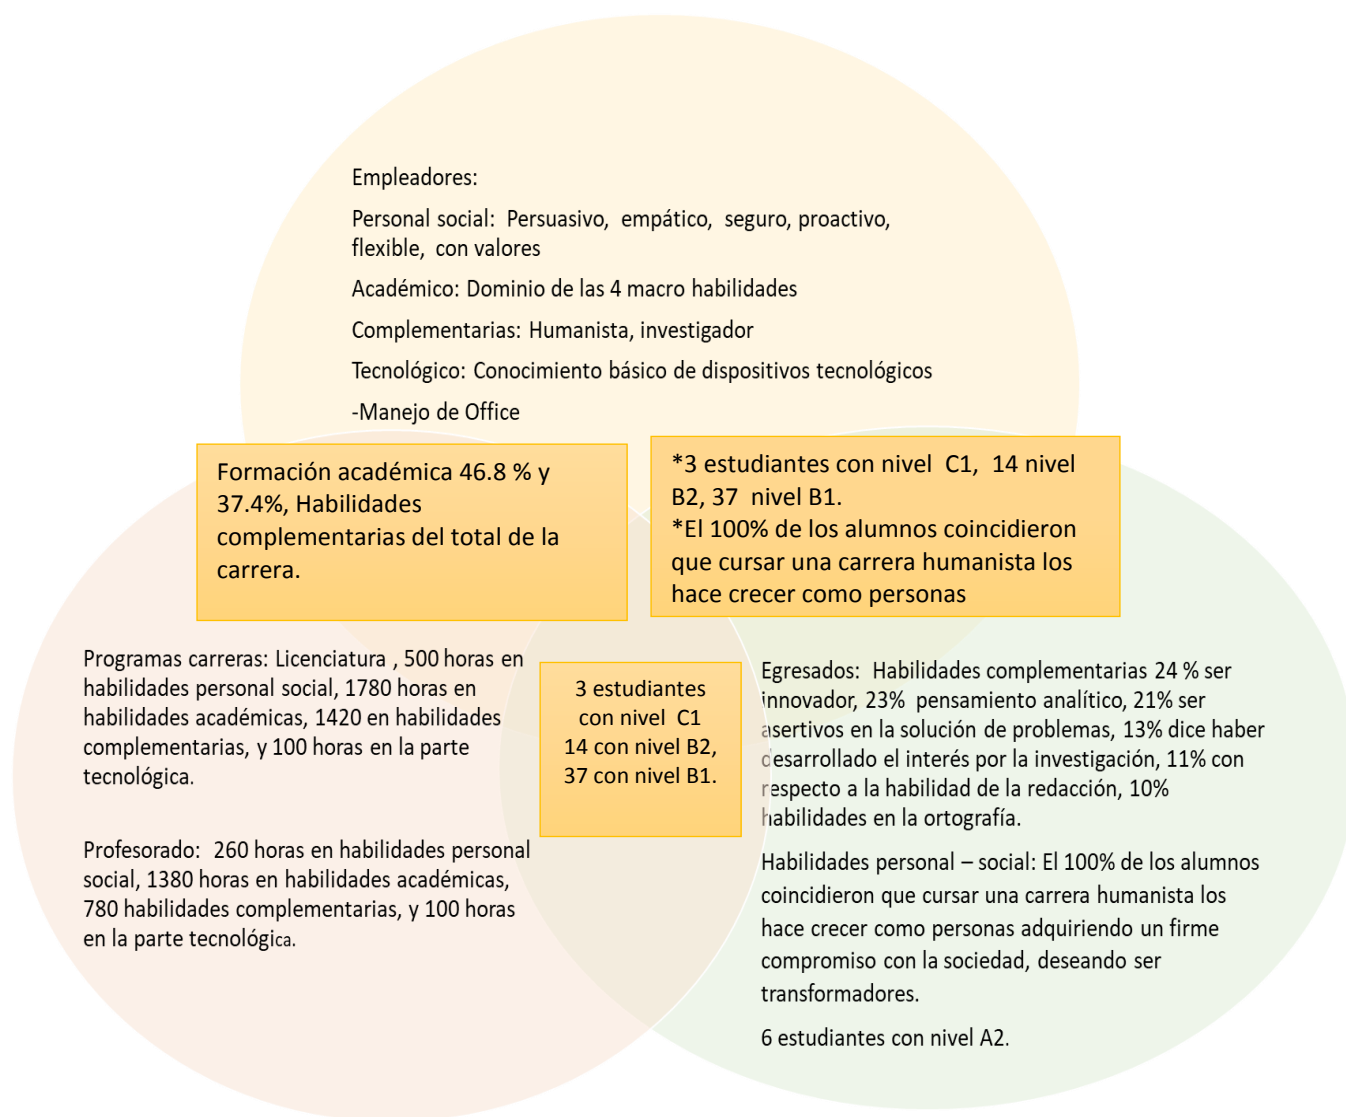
Empleadores:

Personal social: Persuasivo, empático, seguro, proactivo, flexible, con valores

Académico: Dominio de las 4 macro habilidades

Complementarias: Humanista, investigador

Tecnológico: Conocimiento básico de dispositivos tecnológicos

-Manejo de Office

Formación académica 46.8 % y 37.4%, Habilidades complementarias del total de la carrera.

*3 estudiantes con nivel C1, 14 nivel B2, 37 nivel B1.
*El 100% de los alumnos coincidieron que cursar una carrera humanista los hace crecer como personas

Programas carreras: Licenciatura , 500 horas en habilidades personal social, 1780 horas en habilidades académicas, 1420 en habilidades complementarias, y 100 horas en la parte tecnológica.

Profesorado: 260 horas en habilidades personal social, 1380 horas en habilidades académicas, 780 habilidades complementarias, y 100 horas en la parte tecnológica.

3 estudiantes con nivel C1 14 con nivel B2, 37 con nivel B1.

Egresados: Habilidades complementarias 24 % ser innovador, 23% pensamiento analítico, 21% ser asertivos en la solución de problemas, 13% dice haber desarrollado el interés por la investigación, 11% con respecto a la habilidad de la redacción, 10% habilidades en la ortografía.

Habilidades personal – social: El 100% de los alumnos coincidieron que cursar una carrera humanista los hace crecer como personas adquiriendo un firme compromiso con la sociedad, deseando ser transformadores.

6 estudiantes con nivel A2.